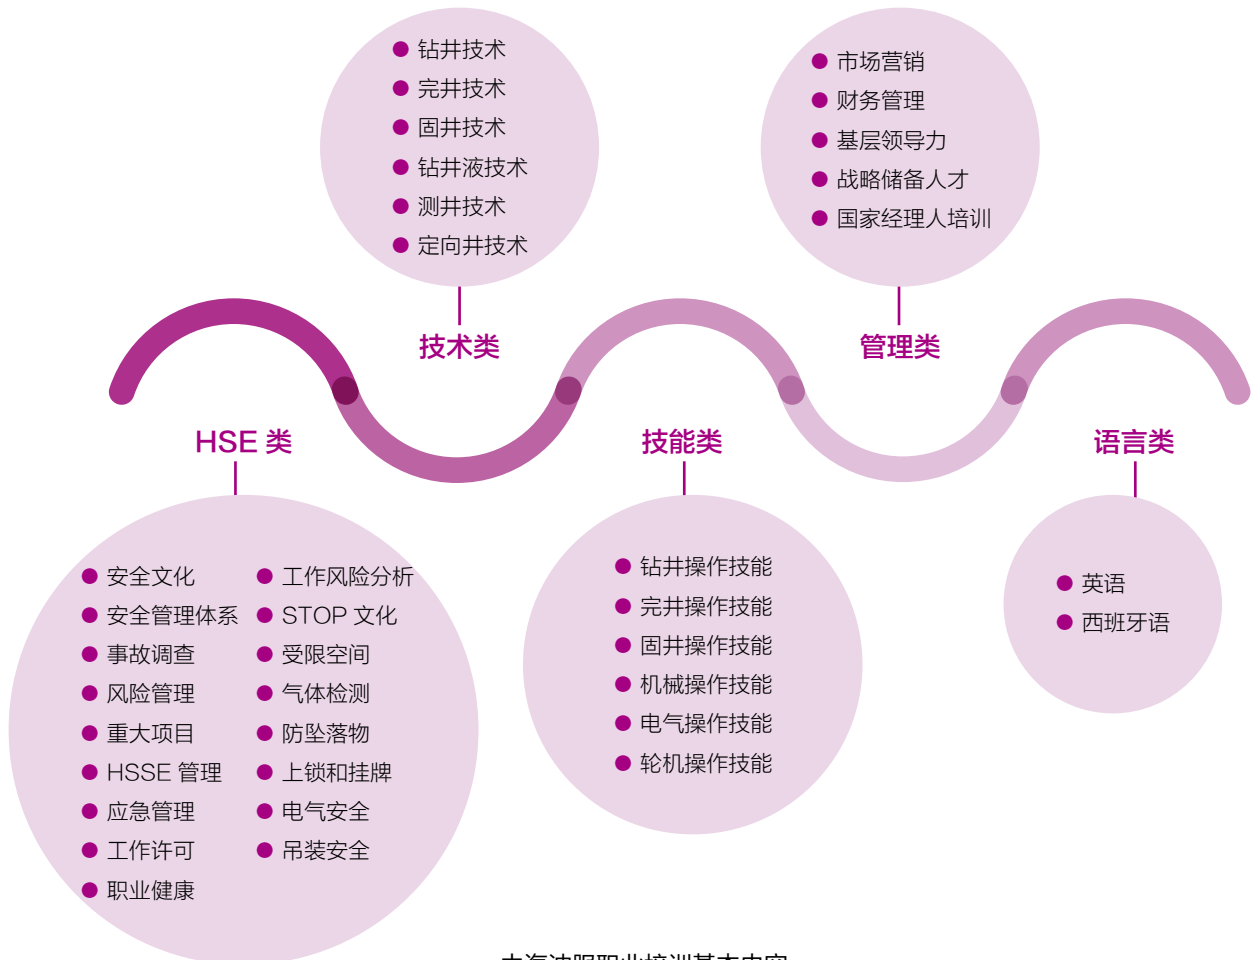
钻井技术
完井技术
固井技术
钻井液技术
测井技术
定向井技术

技术类

市场营销
财务管理
基层领导力
战略储备人才
国家经理人培训

管理类

HSE 类

技能类

语言类

安全文化
安全管理体系
事故调查
风险管理
重大项目
HSSE 管理
应急管理
工作许可
职业健康

工作风险分析
STOP 文化
受限空间
气体检测
防坠落物
上锁和挂牌
电气安全
吊装安全

钻井操作技能
完井操作技能
固井操作技能
机械操作技能
电气操作技能
轮机操作技能

英语
西班牙语

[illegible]